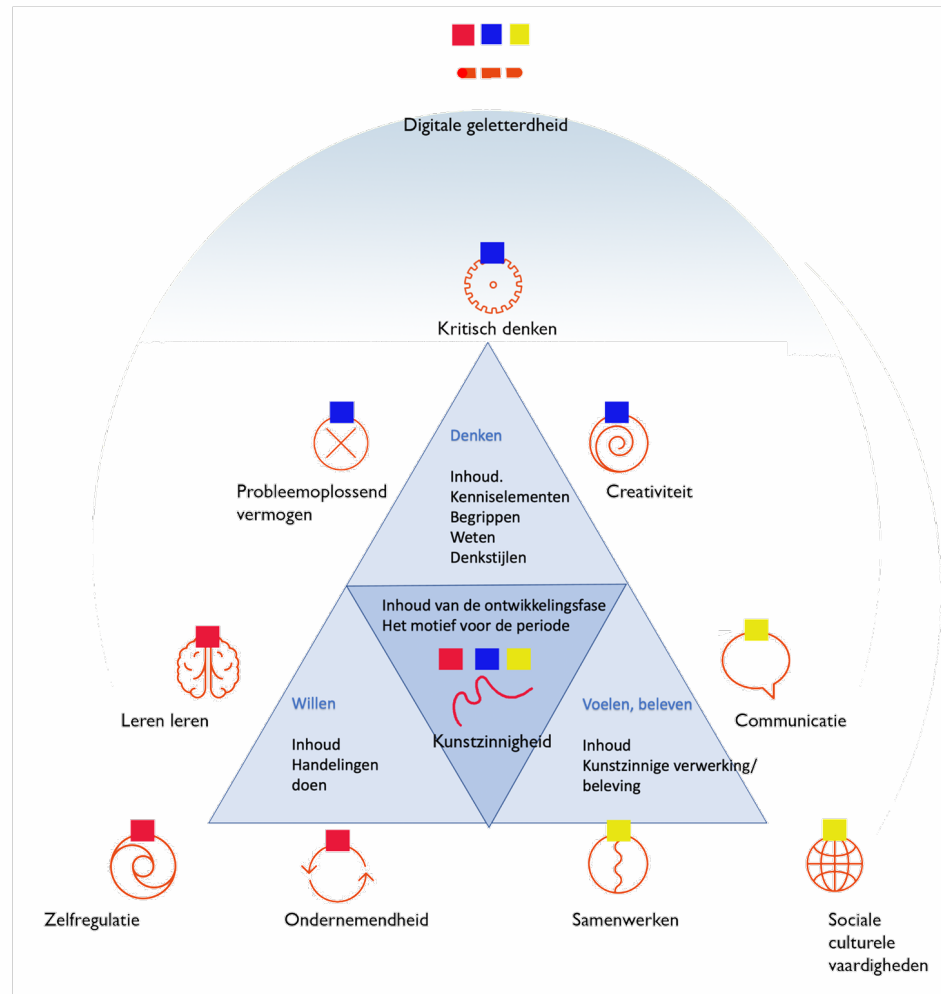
Digitale geletterdheid

Kritisch denken

Probleemoplossend vermogen

Denken

Inhoud.
Kenniselementen
Begrippen
Weten
Denkstijlen

Creativiteit

Inhoud van de ontwikkelingsfase
Het motief voor de periode

Kunstzinnigheid

Leren leren

Willen

Inhoud
Handelingen
doen

Voelen, beleven

Inhoud
Kunstzinnige verwerking/
beleving

Communicatie

Zelfregulatie

Ondernemendheid

Samenwerken

Sociale culturele vaardigheden